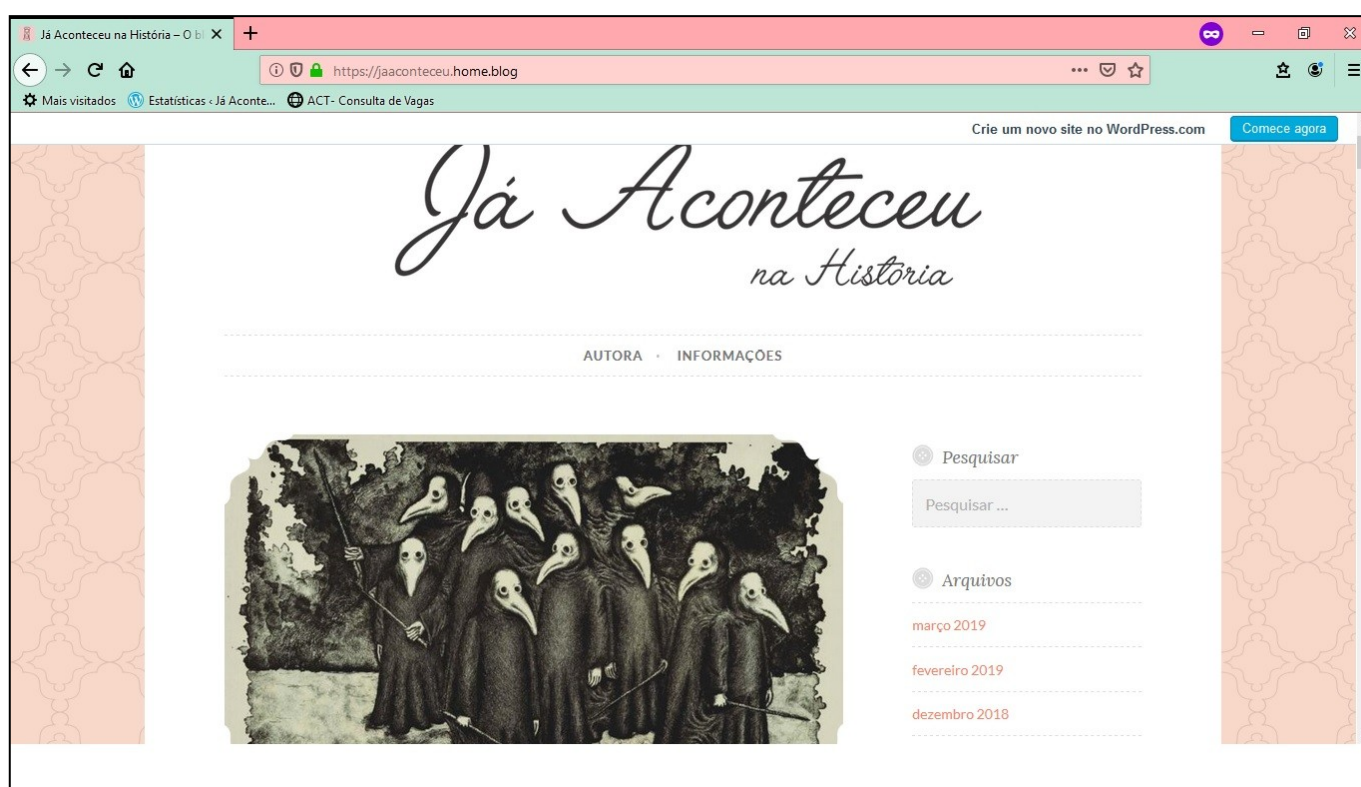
Já Aconteceu na História – O bl ×
+

https://jaaconteceu.home.blog

Mais visitados   Estatísticas ‹ Já Aconte...   ACT- Consulta de Vagas

Crie um novo site no WordPress.com   Comece agora

Já Aconteceu
na História

AUTORA · INFORMAÇÕES

Pesquisar

Pesquisar ...

Arquivos

março 2019

fevereiro 2019

dezembro 2018